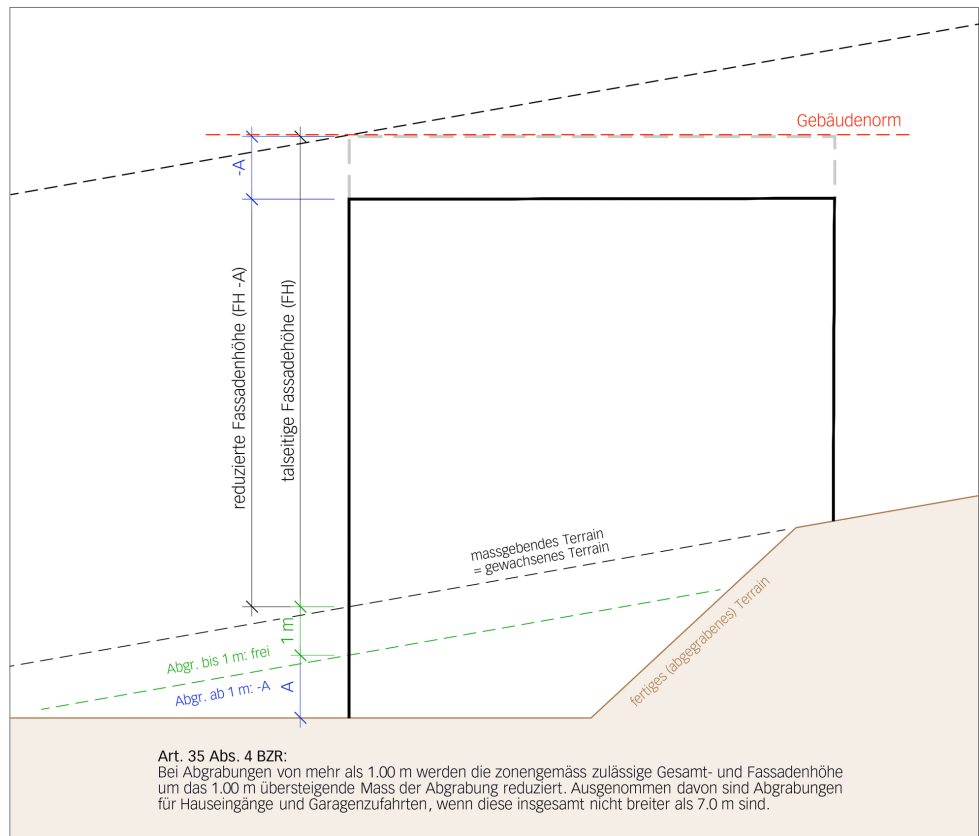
Gebäudenorm

-A

reduzierte Fassadenhöhe (FH -A)

talseitige Fassadenhöhe (FH)

massgebendes Terrain
= gewachsenes Terrain

1 m

Abgr. bis 1 m: frei

A

Abgr. ab 1 m: -A

fertiges (abgegrabenes) Terrain

Art. 35 Abs. 4 BZR:
Bei Abgrabungen von mehr als 1.00 m werden die zonengemäss zulässige Gesamt- und Fassadenhöhe um das 1.00 m übersteigende Mass der Abgrabung reduziert. Ausgenommen davon sind Abgrabungen für Hauseingänge und Garagenzufahrten, wenn diese insgesamt nicht breiter als 7.0 m sind.